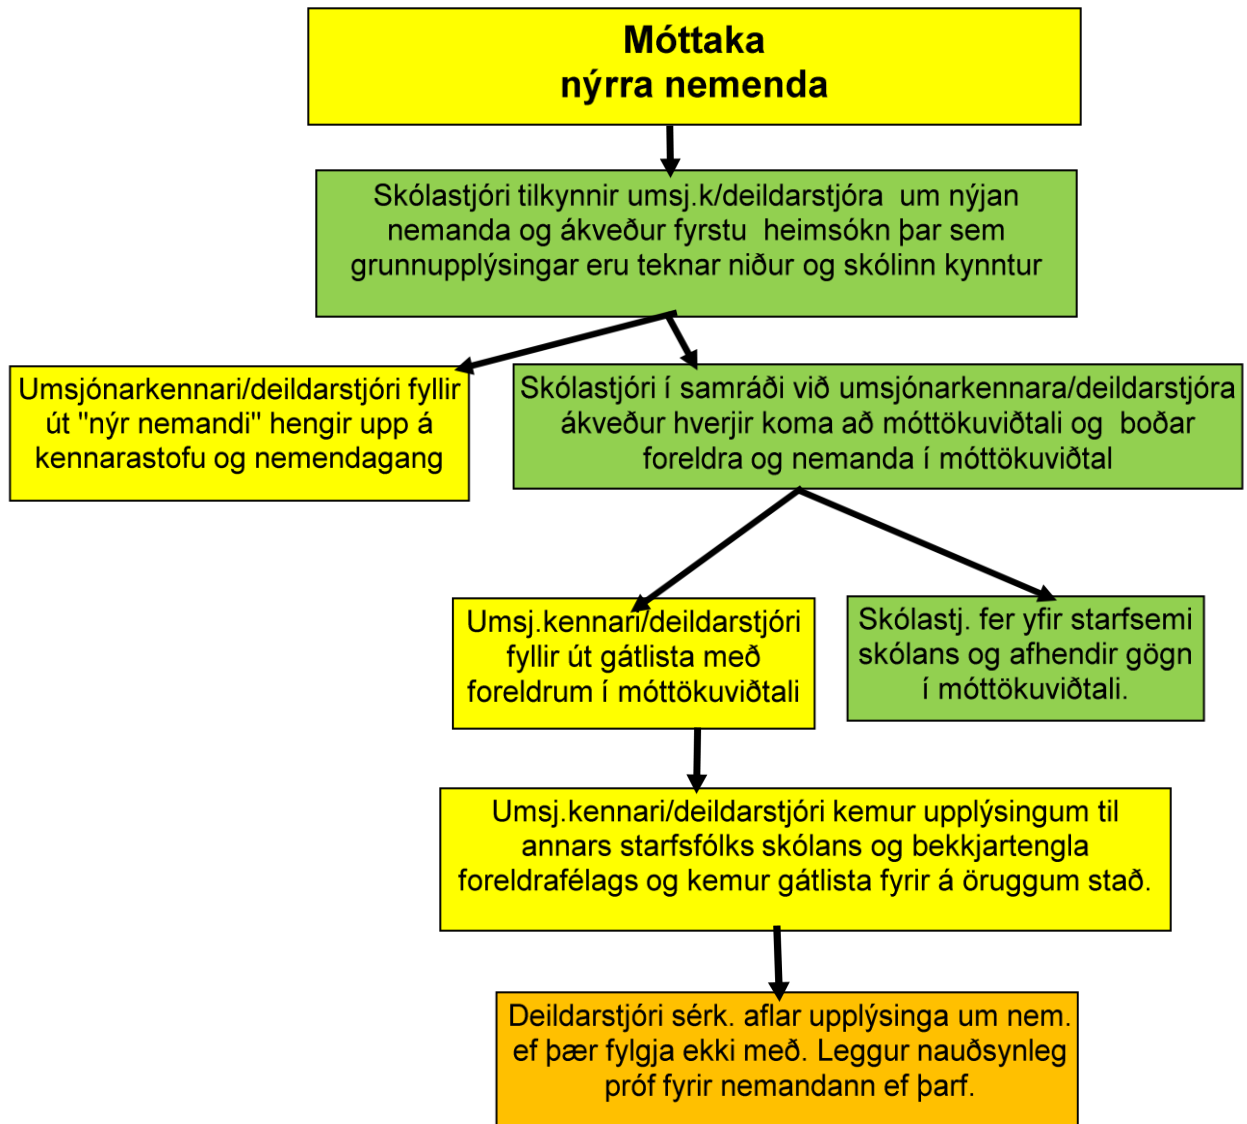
Móttaka
nýrra nemenda

Skólastjóri tilkynnir umsj.k/deildarstjóra um nýjan nemanda og ákveður fyrstu heimsókn þar sem grunnupplýsingar eru teknar niður og skólinn kynntur

Umsjónarkennari/deildarstjóri fyllir út "nýr nemandi" hengir upp á kennarastofu og nemendagang

Skólastjóri í samráði við umsjónarkennara/deildarstjóra ákveður hverjir koma að móttökuviðtali og boðar foreldra og nemanda í móttökuviðtal

Umsj.kennari/deildarstjóri fyllir út gátlista með foreldrum í móttökuviðtali

Skólastj. fer yfir starfsemi skólans og afhendir gögn í móttökuviðtali.

Umsj.kennari/deildarstjóri kemur upplýsingum til annars starfsfólks skólans og bekkjartengla foreldrafélags og kemur gátlista fyrir á öruggum stað.

Deildarstjóri sérk. aflar upplýsinga um nem. ef þær fylgja ekki með. Leggur nauðsynleg próf fyrir nemandann ef þarf.